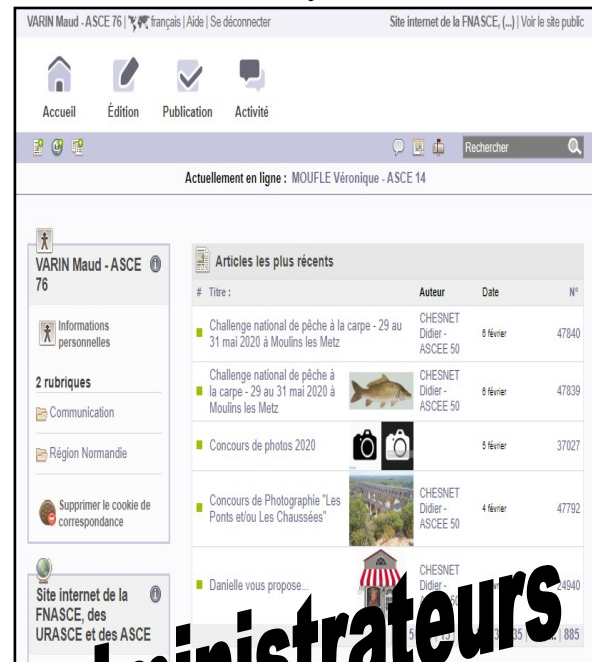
VARIN Maud - ASCE 76 | français | Aide | Se déconnecter

Site internet de la FNASCE, (...) | Voir le site public

Accueil Édition Publication Activité

Rechercher

Actuellement en ligne : MOUFLE Véronique - ASCE 14

VARIN Maud - ASCE 76

Informations personnelles

2 rubriques

Communication

Région Normandie

Supprimer le cookie de correspondance

Site internet de la FNASCE, des URASCE et des ASCE

Articles les plus récents

| # | Titre : | Auteur | Date | N° |
|---|---|---|---|---|
| | Challenge national de pêche à la carpe - 29 au 31 mai 2020 à Moulins les Metz | CHESNET Didier - ASCEE 50 | 6 février | 47840 |
| | Challenge national de pêche à la carpe - 29 au 31 mai 2020 à Moulins les Metz | CHESNET Didier - ASCEE 50 | 6 février | 47839 |
| | Concours de photos 2020 | | 5 février | 37027 |
| | Concours de Photographie "Les Ponts et/ou Les Chaussées" | CHESNET Didier - ASCEE 50 | 4 février | 47792 |
| | Danielle vous propose... | CHESNET Didier - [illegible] | | 24940 |

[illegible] 885

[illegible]ministrateurs